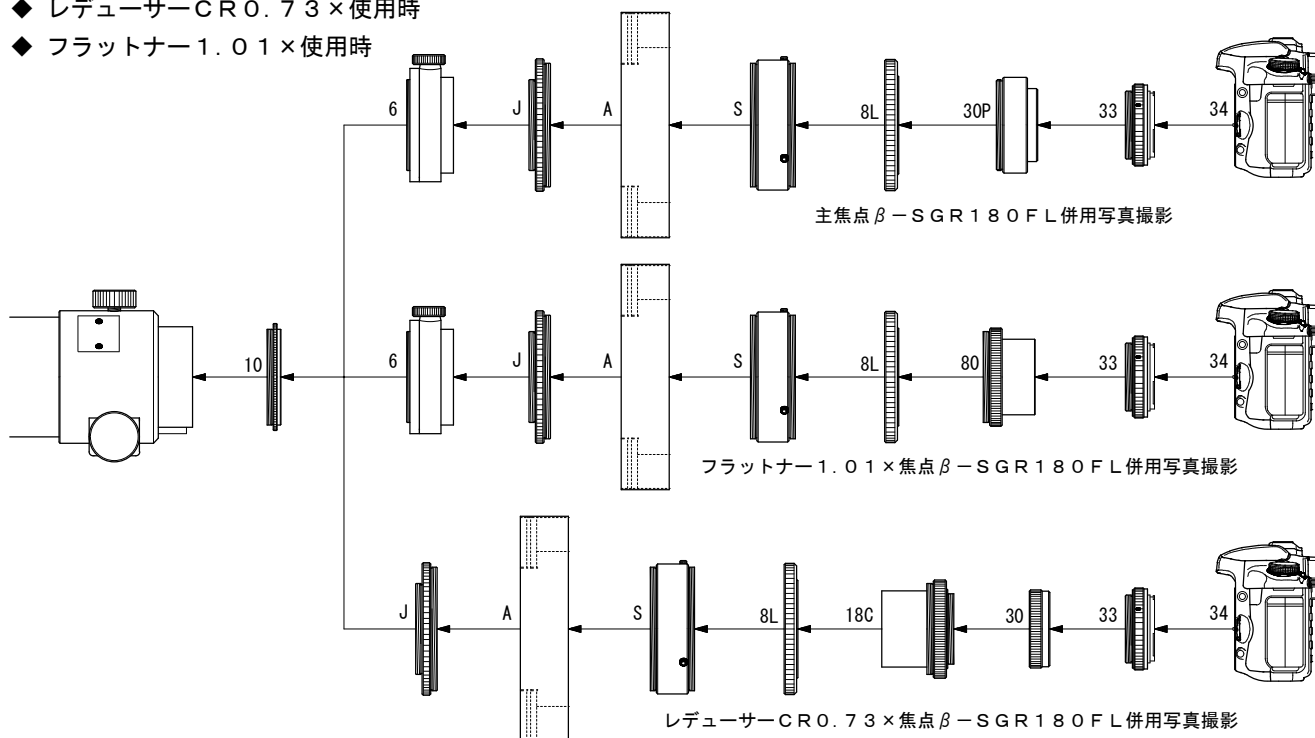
◆ レデューサーCR0．73×使用時
◆ フラットナー1．01×使用時

6 J A S 8L 30P 33 34

主焦点β－SGR180FL併用写真撮影

10 6 J A S 8L 80 33 34

フラットナー1．01×焦点β－SGR180FL併用写真撮影

J A S 8L 18C 30 33 34

レデューサーCR0．73×焦点β－SGR180FL併用写真撮影